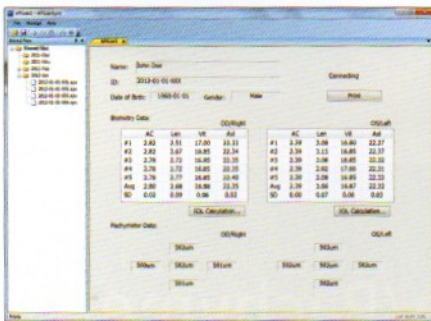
Name: John Doe

ID: 2012-01-01-XXX

Connecting

Date of Birth: 1960-01-01 Gender: Male

Print

Biometry Data

OD/Right

| | AC | Len | VB | Axl |
|---|---|---|---|---|
| #1 | 2.82 | 3.51 | 17.00 | 23.33 |
| #2 | 2.82 | 3.67 | 16.85 | 23.34 |
| #3 | 2.76 | 3.73 | 16.85 | 23.35 |
| #4 | 2.76 | 3.72 | 16.85 | 23.35 |
| #5 | 2.76 | 3.77 | 16.85 | 23.40 |
| Avg | 2.80 | 3.68 | 16.86 | 23.35 |
| SD | 0.03 | 0.09 | 0.06 | 0.02 |

IOL Calculation...

OS/Left

| | AC | Len | VB | Axl |
|---|---|---|---|---|
| #1 | 3.39 | 3.09 | 16.80 | 22.37 |
| #2 | 3.39 | 3.13 | 16.85 | 22.37 |
| #3 | 3.39 | 3.08 | 16.85 | 22.33 |
| #4 | 3.39 | 3.02 | 17.00 | 22.31 |
| #5 | 3.39 | 3.08 | 16.85 | 22.32 |
| Avg | 3.39 | 3.06 | 16.87 | 22.33 |
| SD | 0.00 | 0.07 | 0.06 | 0.03 |

IOL Calculation...

Pachymeter Data

OD/Right

582um

560um 582um 581um

581um

OS/Left

582um

592um 582um 581um

582um